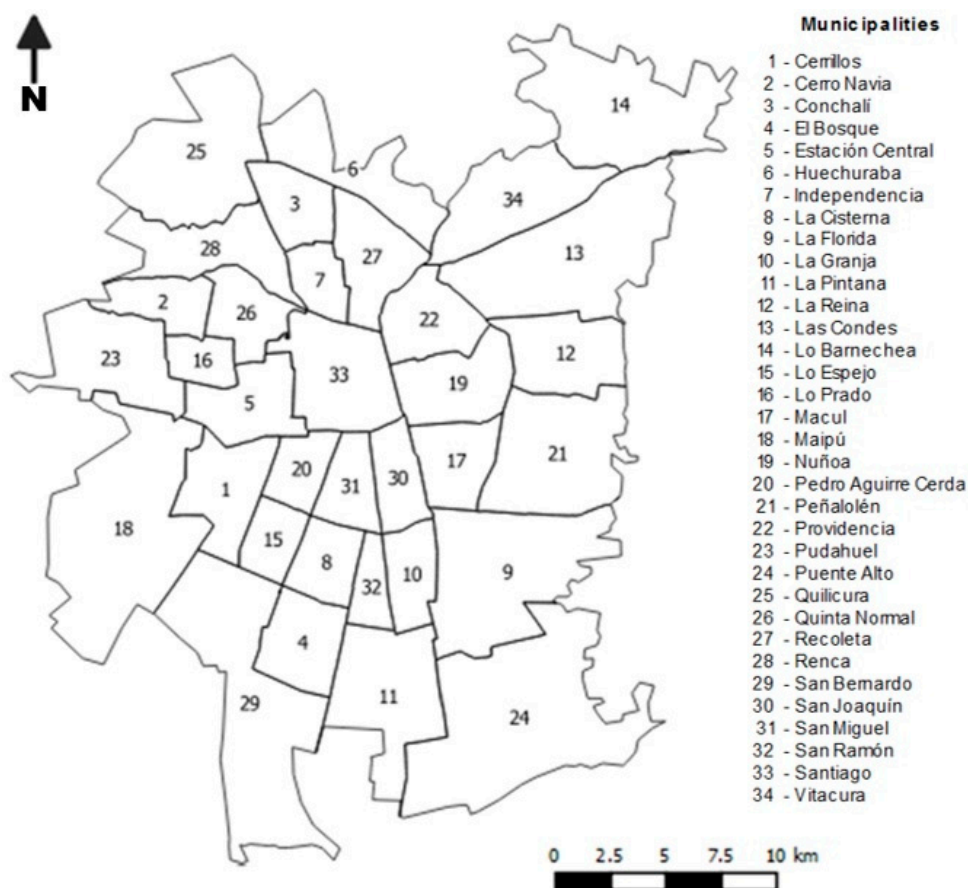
N

14
25
6
34
3
27
13
28
7
2
26
22
12
23
16
33
19
5
17
21
20
31
30
1
18
15
8
9
32
10
4
29
11
24

Municipalities
1 - Cerrillos
2 - Cerro Navia
3 - Conchalí
4 - El Bosque
5 - Estación Central
6 - Huechuraba
7 - Independencia
8 - La Cisterna
9 - La Florida
10 - La Granja
11 - La Pintana
12 - La Reina
13 - Las Condes
14 - Lo Barnechea
15 - Lo Espejo
16 - Lo Prado
17 - Macul
18 - Maipú
19 - Nuñoa
20 - Pedro Aguirre Cerda
21 - Peñalolén
22 - Providencia
23 - Pudahuel
24 - Puente Alto
25 - Quilicura
26 - Quinta Normal
27 - Recoleta
28 - Renca
29 - San Bernardo
30 - San Joaquín
31 - San Miguel
32 - San Ramón
33 - Santiago
34 - Vitacura

0 2.5 5 7.5 10 km